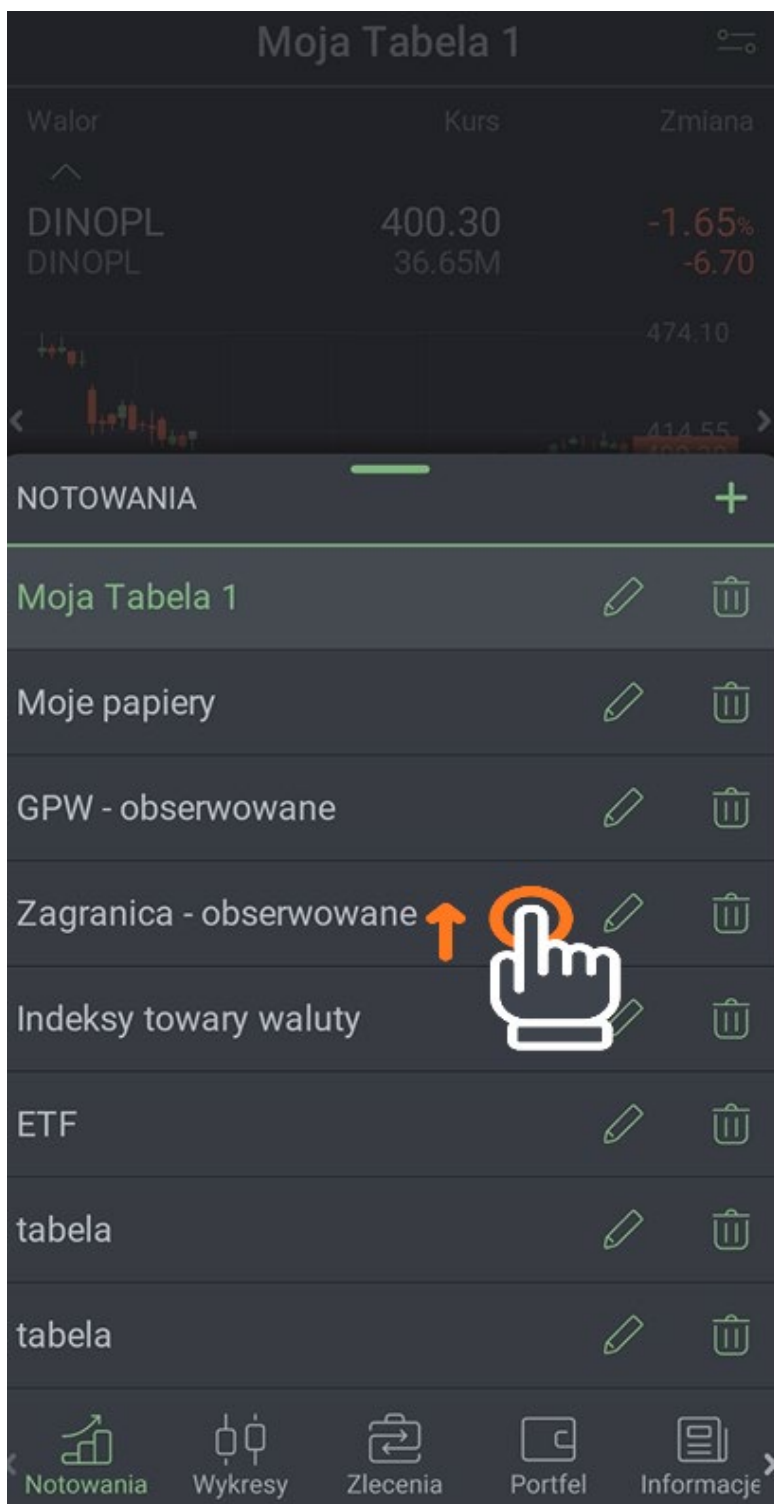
Moja Tabela 1

| Walor | Kurs | Zmiana |
|---|---|---|
| DINOPL | 400.30 | -1.65% |
| DINOPL | 36.65M | -6.70 |

474.10

414.55

NOTOWANIA +

Moja Tabela 1

Moje papiery

GPW - obserwowane

Zagranica - obserwowane

Indeksy towary waluty

ETF

tabela

tabela

Notowania Wykresy Zlecenia Portfel Informacje